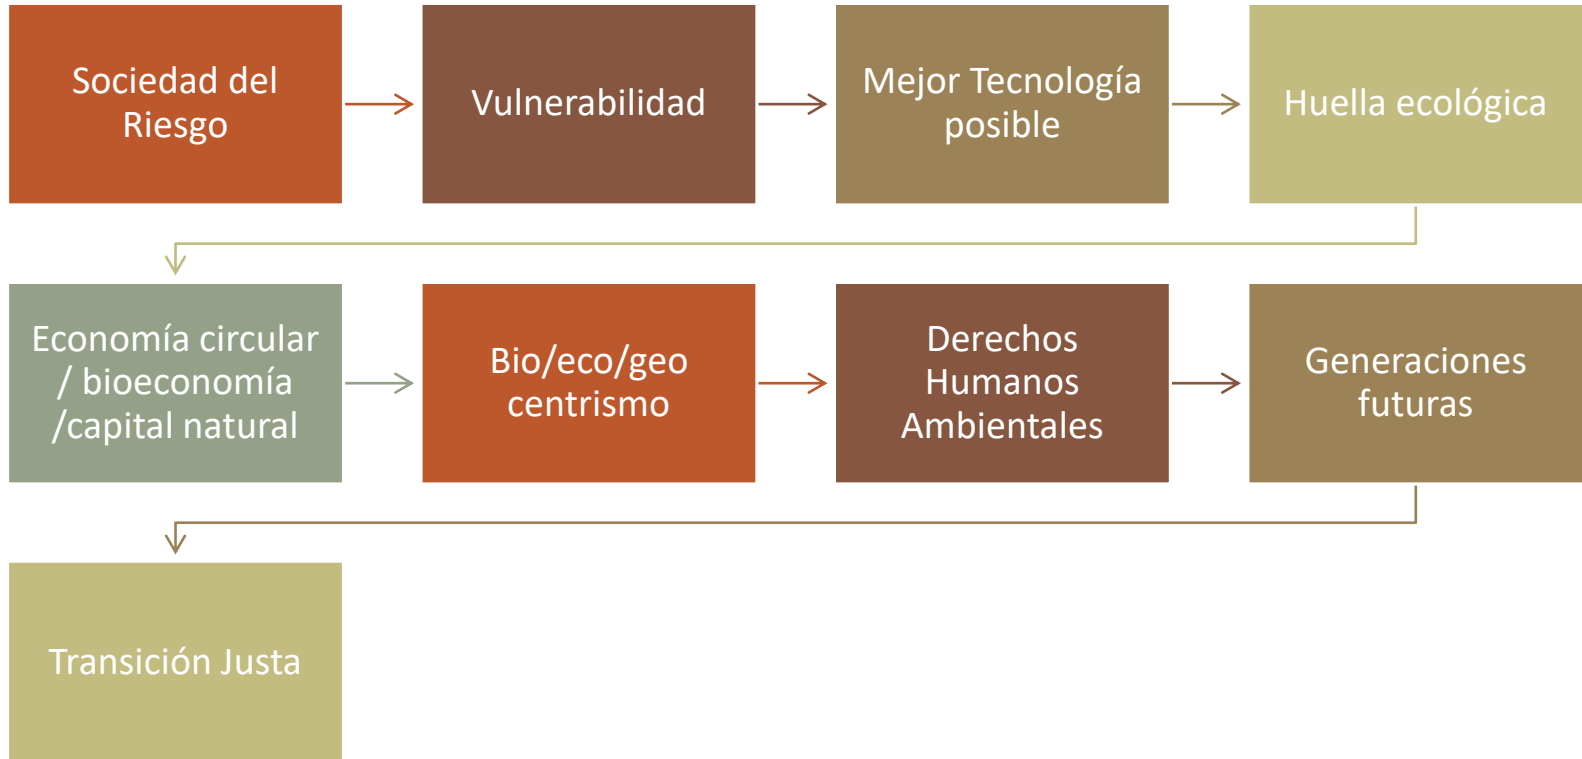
Sociedad del Riesgo

Vulnerabilidad

Mejor Tecnología posible

Huella ecológica

Economía circular / bioeconomía /capital natural

Bio/eco/geo centrismo

Derechos Humanos Ambientales

Generaciones futuras

Transición Justa